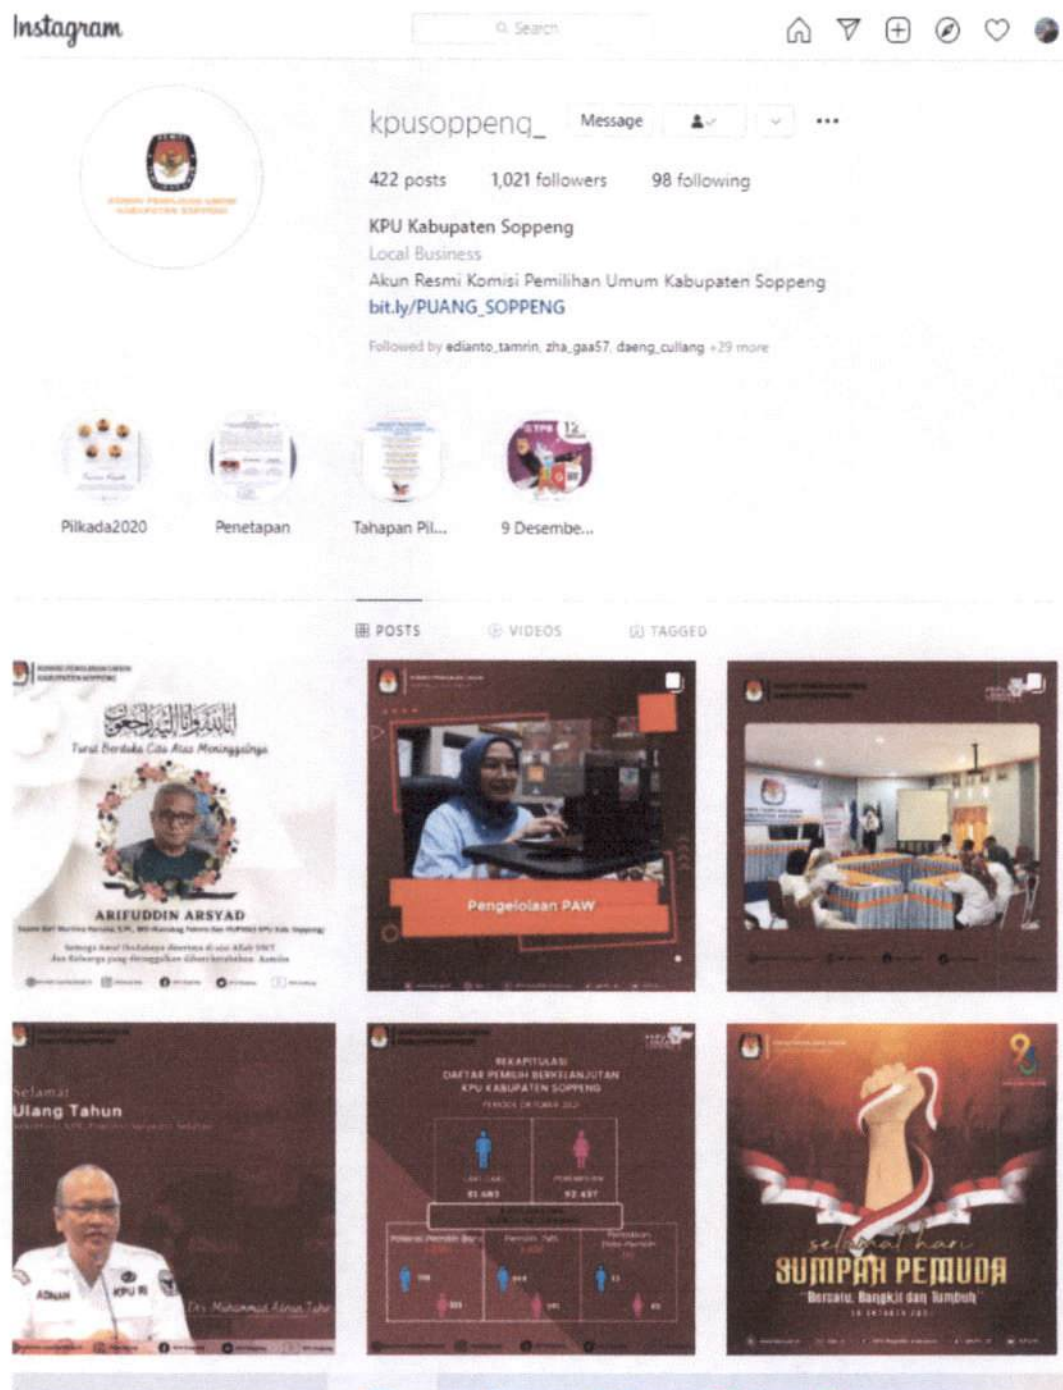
Instagram

Search

kpusoppeng_ Message

422 posts 1,021 followers 98 following

KPU Kabupaten Soppeng
Local Business
Akun Resmi Komisi Pemilihan Umum Kabupaten Soppeng
bit.ly/PUANG_SOPPENG

Followed by edianto_tamrin, zha_gaa57, daeng_cullang +29 more

Pilkada2020 Penetapan Tahapan Pil... 9 Desembe...

POSTS VIDEOS TAGGED

Turut Berduka Cita Atas Meninggalnya
ARIFUDDIN ARSYAD

Pengelolaan PAW

Selamat
Ulang Tahun

REKAPITULASI
DAFTAR PEMILIH BERKELANJUTAN
KPU KABUPATEN SOPPENG

selamat hari
SUMPAH PEMUDA
Bersatu, Bangkit dan Tumbuh